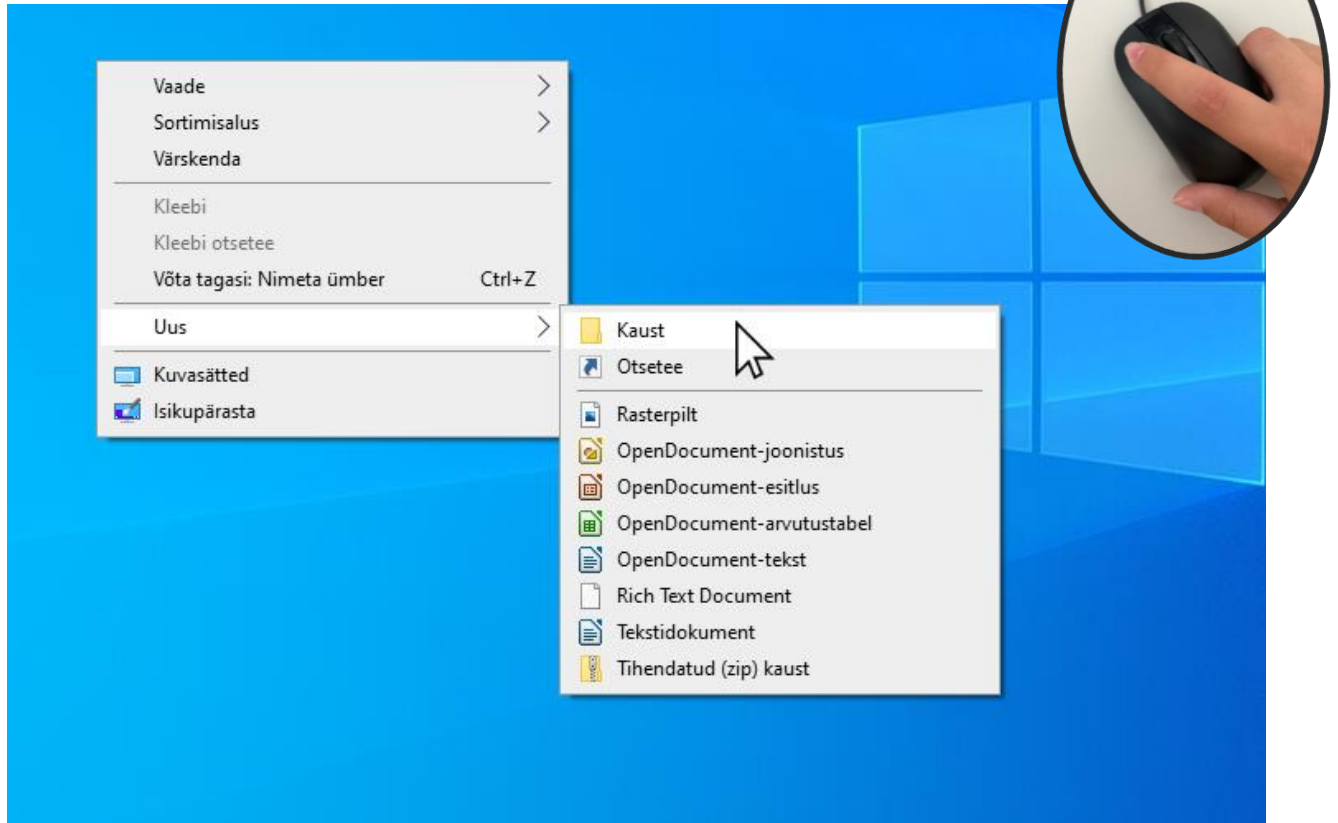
Vaade
Sortimisalus
Värskenda
Kleebi
Kleebi otsetee
Võta tagasi: Nimeta ümber Ctrl+Z
Uus
Kuvasätted
Isikupärasta

Kaust
Otsetee
Rasterpilt
OpenDocument-joonistus
OpenDocument-esitlus
OpenDocument-arvutustabel
OpenDocument-tekst
Rich Text Document
Tekstidokument
Tihendatud (zip) kaust